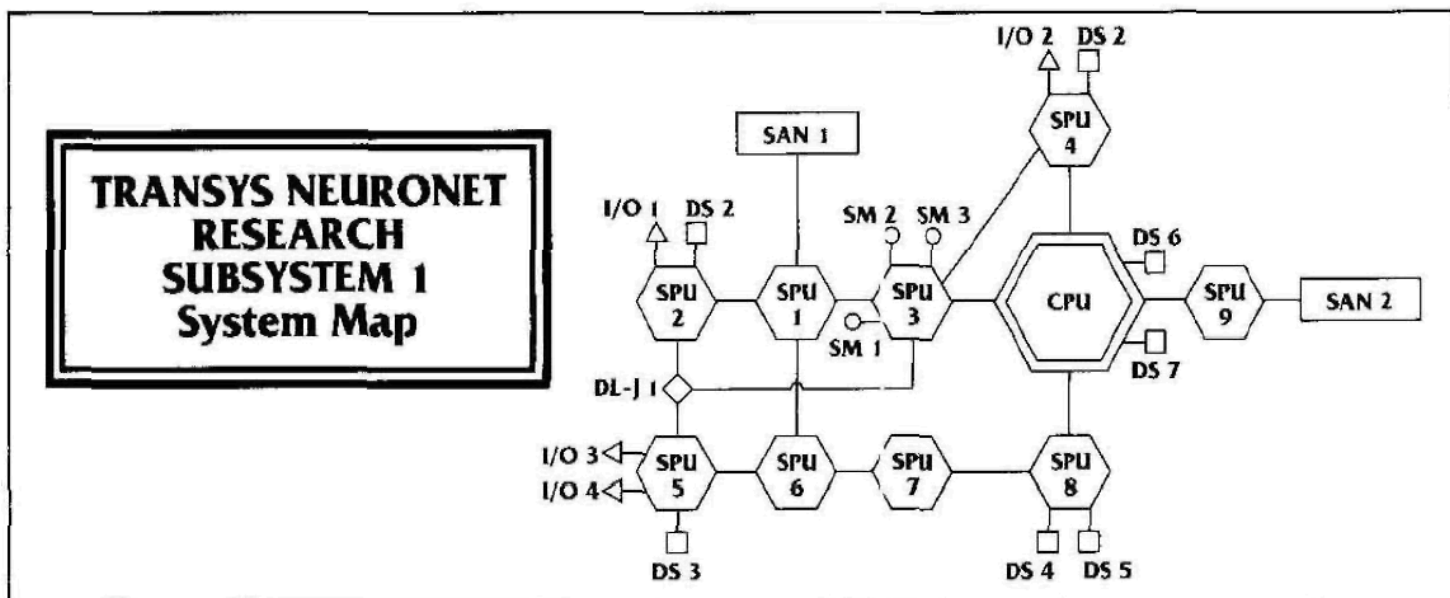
TRANSYS NEURONET RESEARCH SUBSYSTEM 1 System Map

I/O 2
DS 2
SPU 4
SAN 1
I/O 1
DS 2
SM 2
SM 3
DS 6
SPU 2
SPU 1
SPU 3
CPU
SPU 9
SAN 2
SM 1
DS 7
DL-J 1
I/O 3
I/O 4
SPU 5
SPU 6
SPU 7
SPU 8
DS 3
DS 4
DS 5